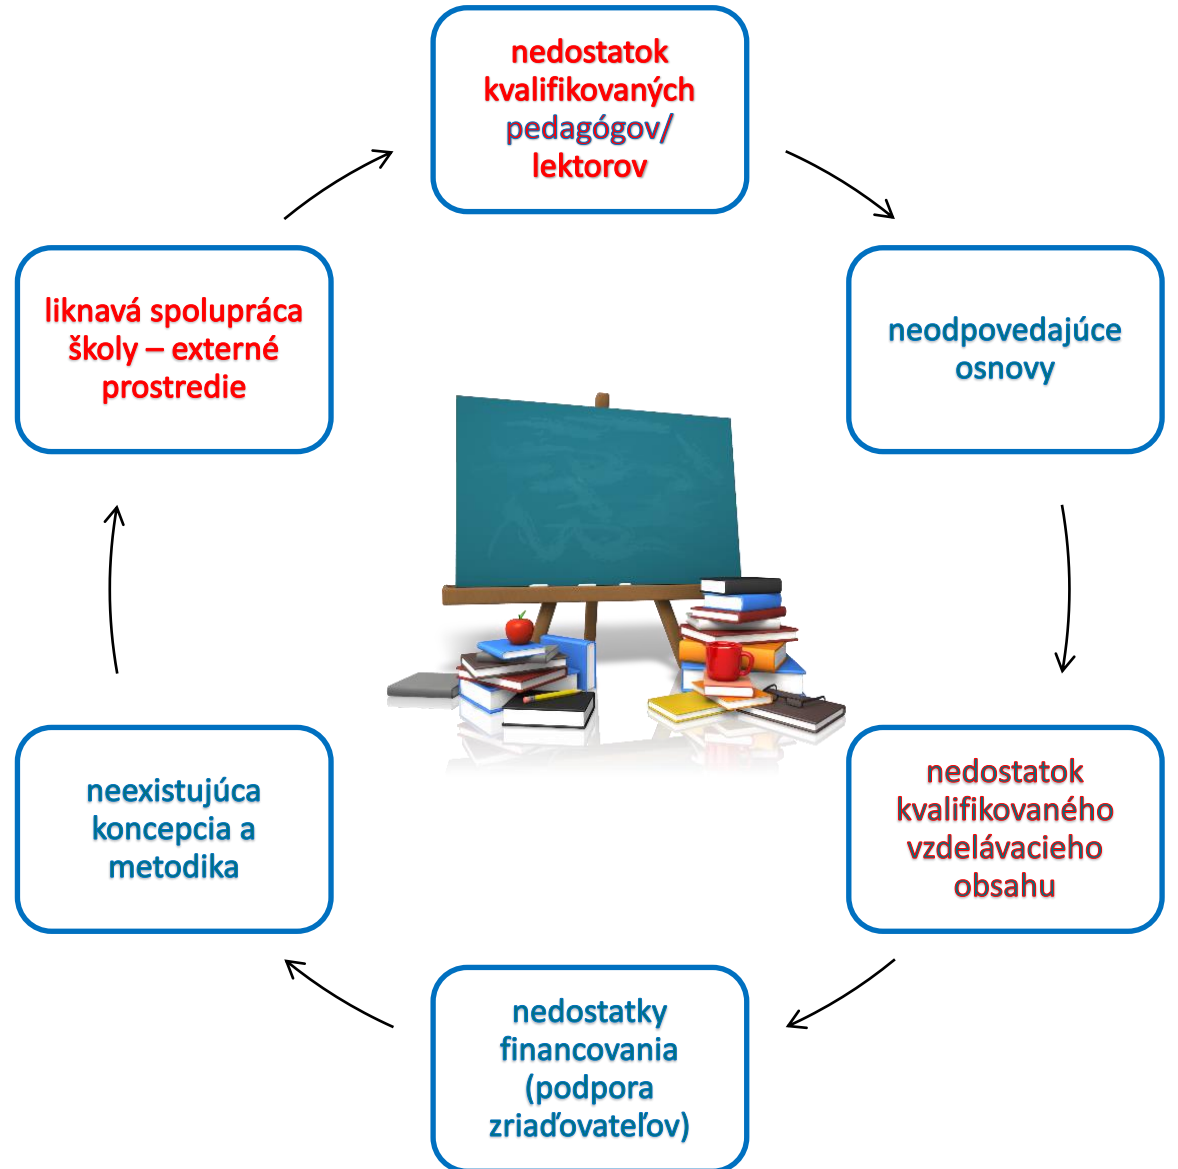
nedostatok kvalifikovaných pedagógov/ lektorov

neodpovedajúce osnovy

nedostatok kvalifikovaného vzdelávacieho obsahu

nedostatky financovania (podpora zriaďovateľov)

neexistujúca koncepcia a metodika

liknavá spolupráca školy – externé prostredie